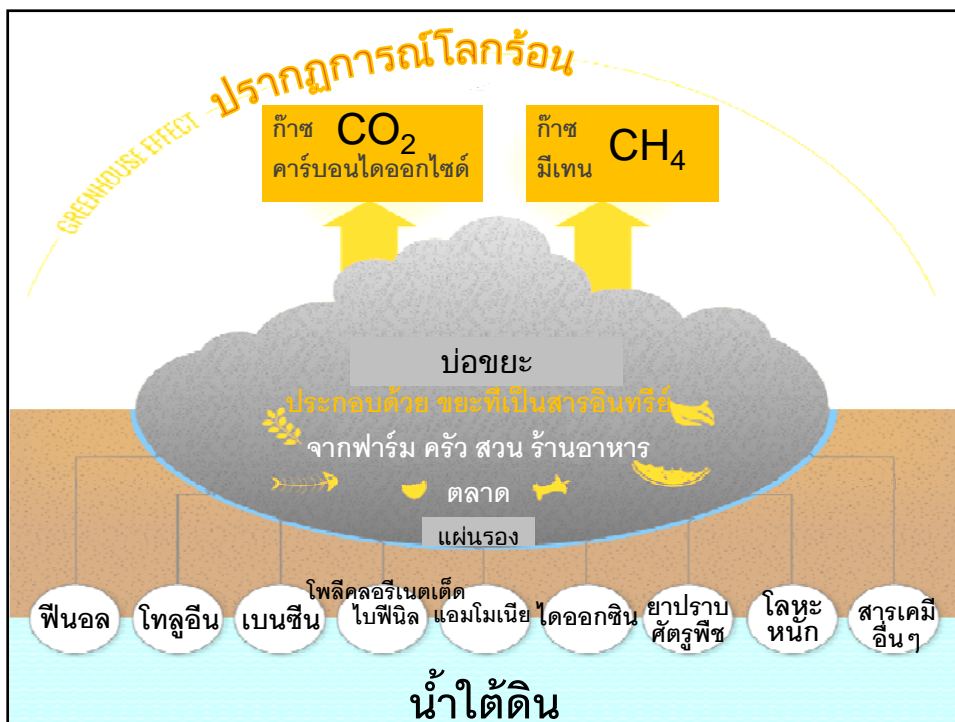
ปรากฏการณ์โลกร้อน

GREENHOUSE EFFECT

ก๊าซ $CO_2$
คาร์บอนไดออกไซด์

ก๊าซ $CH_4$
มีเทน

บ่อขยะ

ประกอบด้วย ขยะที่เป็นสารอินทรีย์

จากฟาร์ม ครัว สวน ร้านอาหาร

ตลาด

แผ่นรอง

ฟีนอล

โทลูอีน

เบนซีน

โพลีคลอรีเนตเต็ด ไบฟีนิล

แอมโมเนีย

ไดออกซิน

ยาปราบศัตรูพืช

โลหะหนัก

สารเคมีอื่นๆ

น้ำใต้ดิน